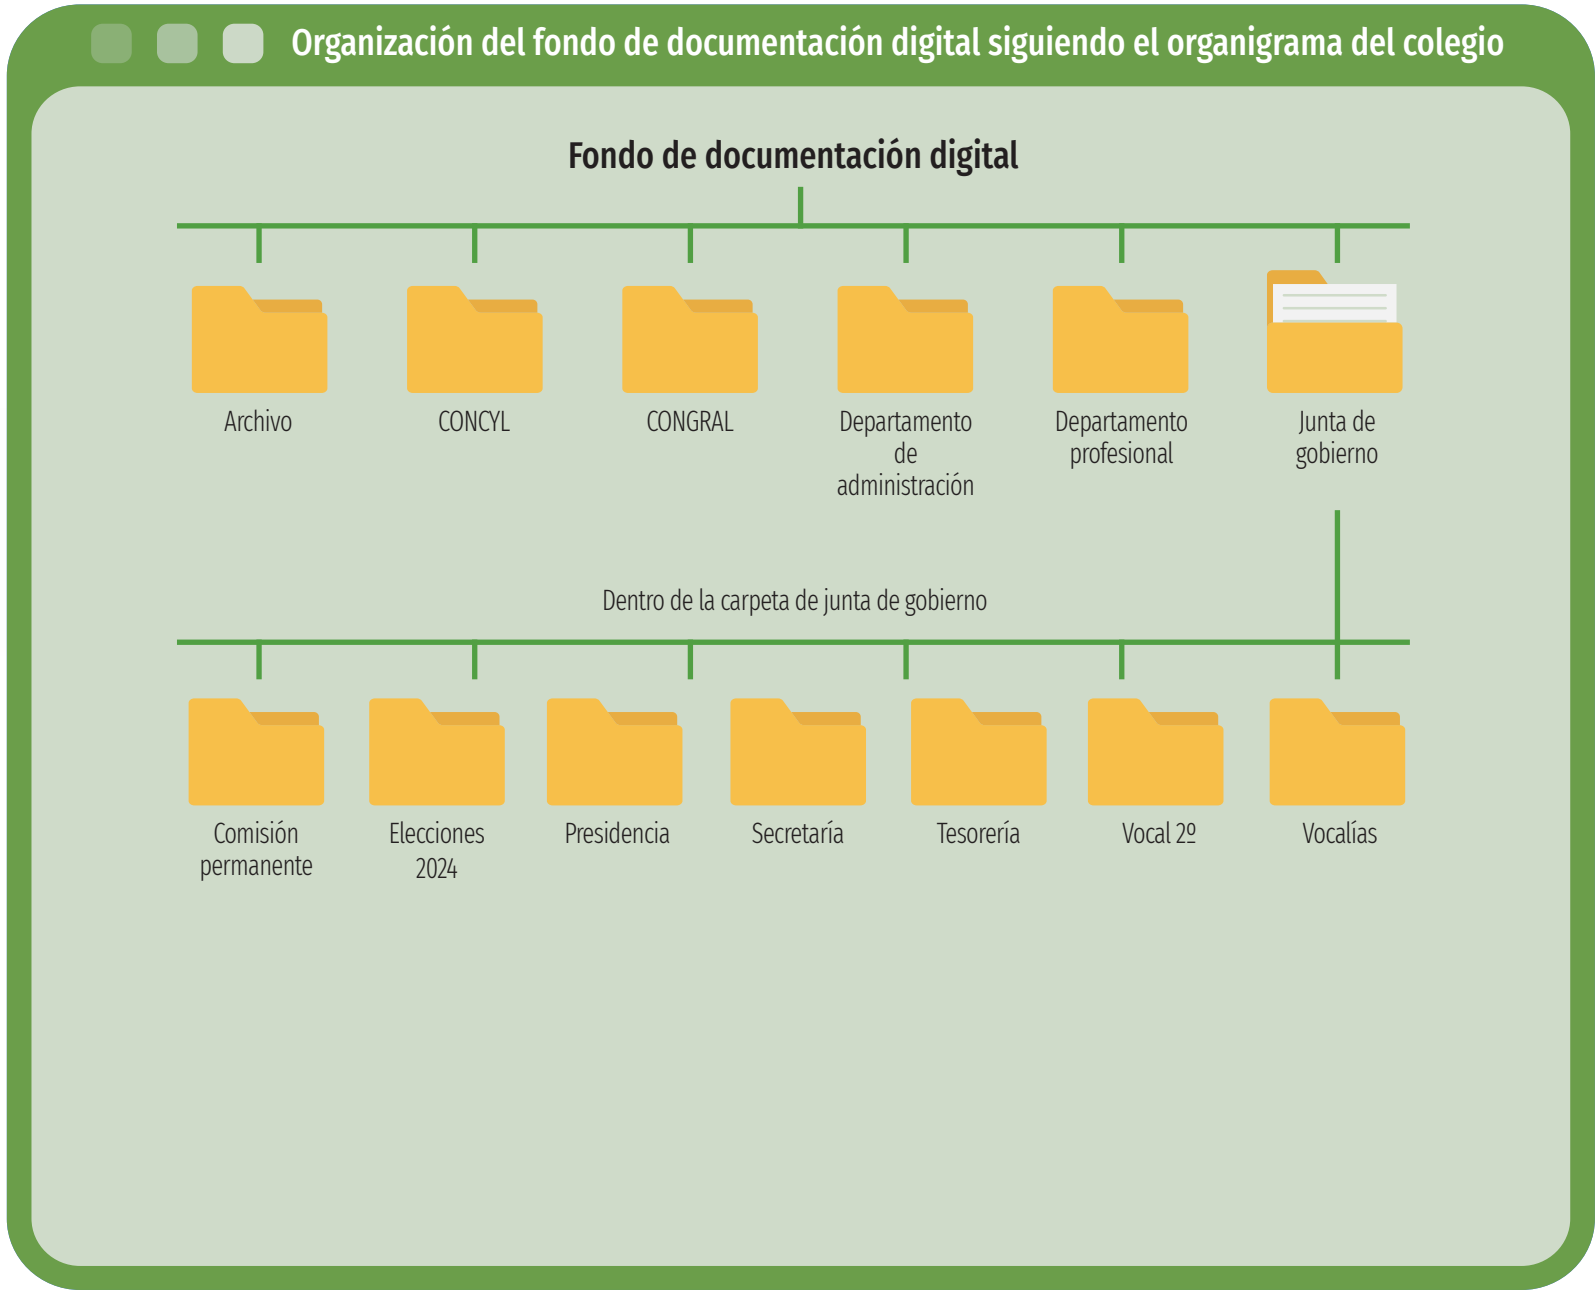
Organización del fondo de documentación digital siguiendo el organigrama del colegio

Fondo de documentación digital

Archivo

CONCYL

CONGRAL

Departamento de administración

Departamento profesional

Junta de gobierno

Dentro de la carpeta de junta de gobierno

Comisión permanente

Elecciones 2024

Presidencia

Secretaría

Tesorería

Vocal 2º

Vocalías